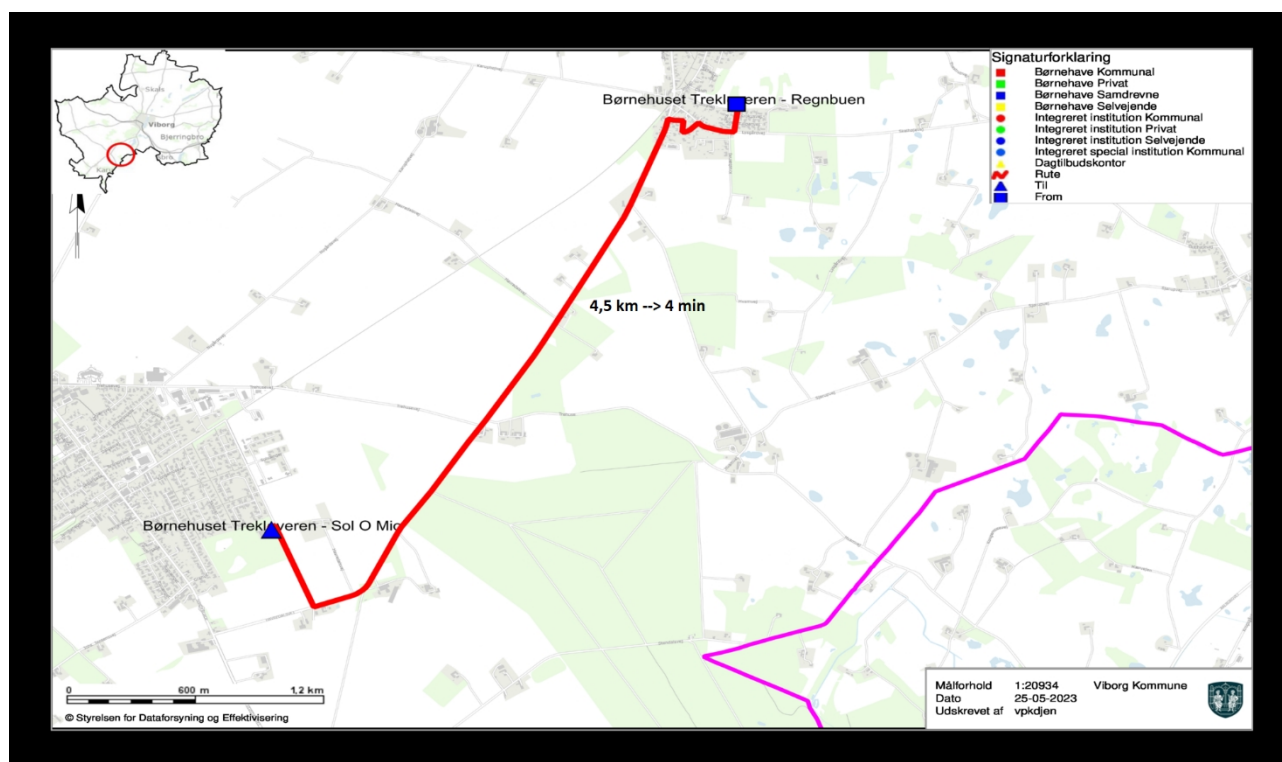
Skals
Viborg
Bjerringbro

Børnehuset Trekl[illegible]eren - Regnbuen

Signaturforklaring
Børnehave Kommunal
Børnehave Privat
Børnehave Samdrevne
Børnehave Selvejende
Integreret institution Kommunal
Integreret institution Privat
Integreret institution Selvejende
Integreret special institution Kommunal
Dagtilbudskontor
Rute
Til
From

4,5 km --> 4 min

Børnehuset Trekl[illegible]eren - Sol O Mi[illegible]

0 600 m 1,2 km
© Styrelsen for Dataforsyning og Effektivisering

| Målforhold | 1:20934 | Viborg Kommune |
|---|---|---|
| Dato | 25-05-2023 | |
| Udskrevet af | vpkdjen | |